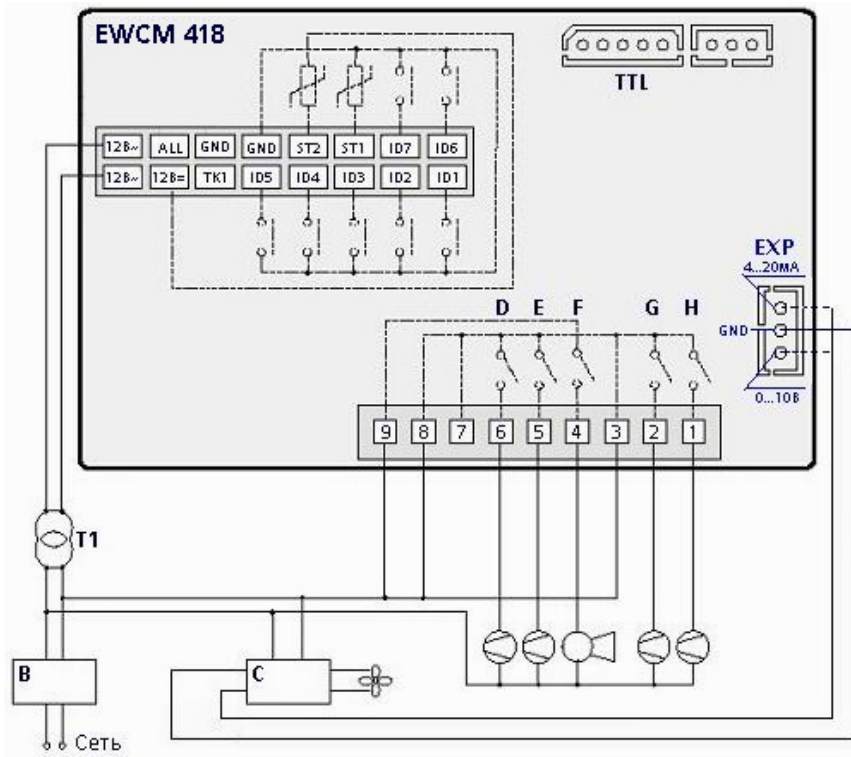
EWCM 418

TTL

| 12В~ | ALL | GND | GND | ST2 | ST1 | ID7 | ID6 |
|---|---|---|---|---|---|---|---|
| 12В~ | 12В= | TK1 | ID5 | ID4 | ID3 | ID2 | ID1 |

EXP
4...20MA
GND
0...10В

D E F G H

9 8 7 6 5 4 3 2 1

T1

B

C

Сеть